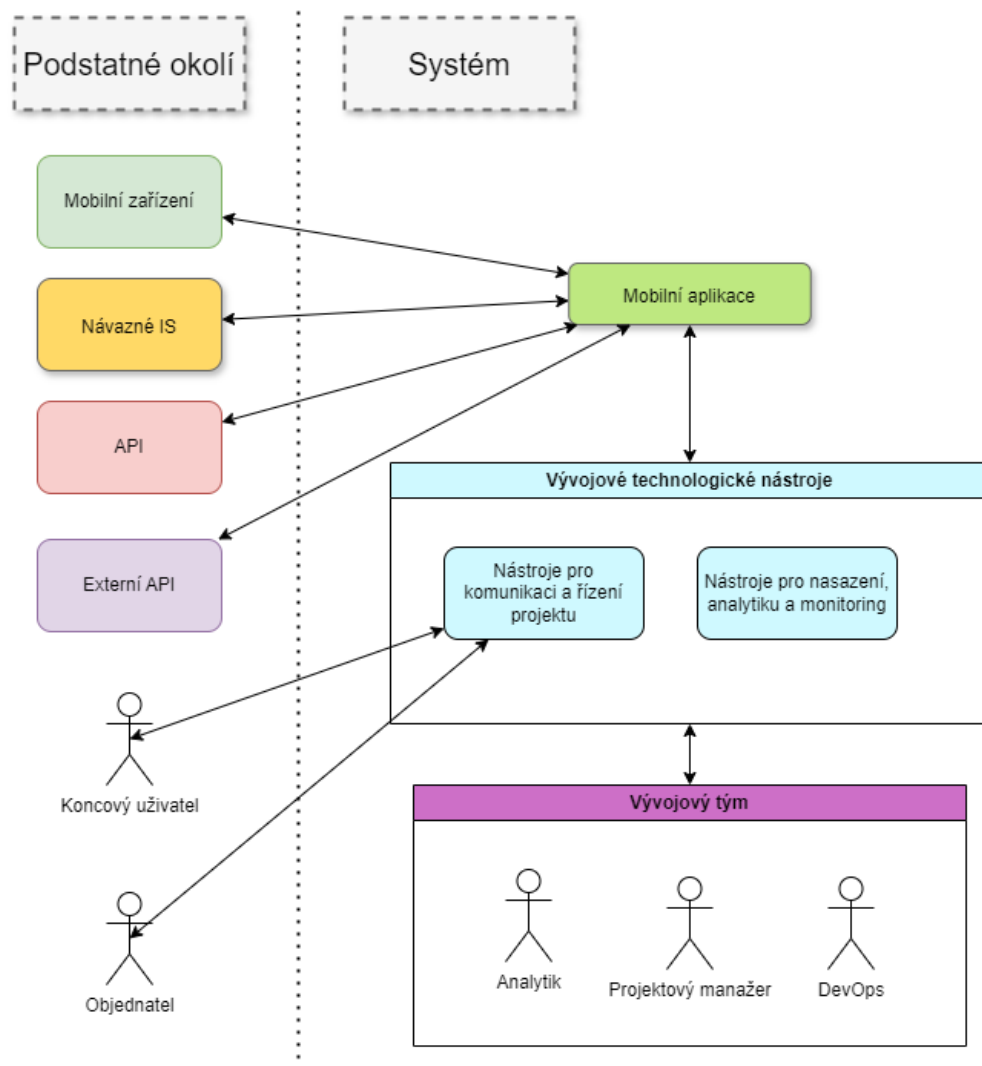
Podstatné okolí

Systém

Mobilní zařízení

Mobilní aplikace

Návazné IS

API

Vývojové technologické nástroje

Externí API

Nástroje pro komunikaci a řízení projektu

Nástroje pro nasazení, analytiku a monitoring

Koncový uživatel

Vývojový tým

Objednatel

Analytik

Projektový manažer

DevOps